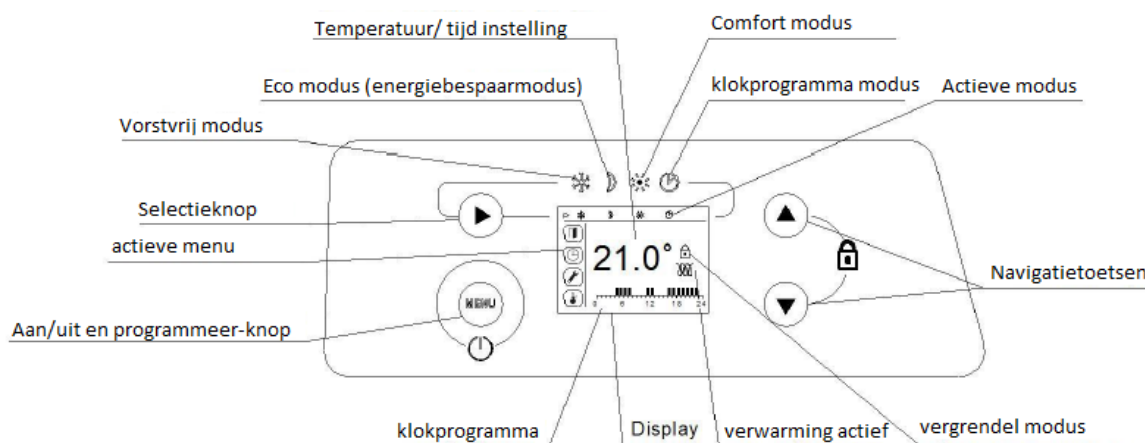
Temperatuur/ tijd instelling

Comfort modus

Eco modus (energiebespaarmodus)

klokprogramma modus

Actieve modus

Vorstvrij modus

Selectieknop

actieve menu

21.0°

0 6 12 18 24

MENU

Navigatietoetsen

Aan/uit en programmeer-knop

klokprogramma

Display

verwarming actief

vergrendel modus